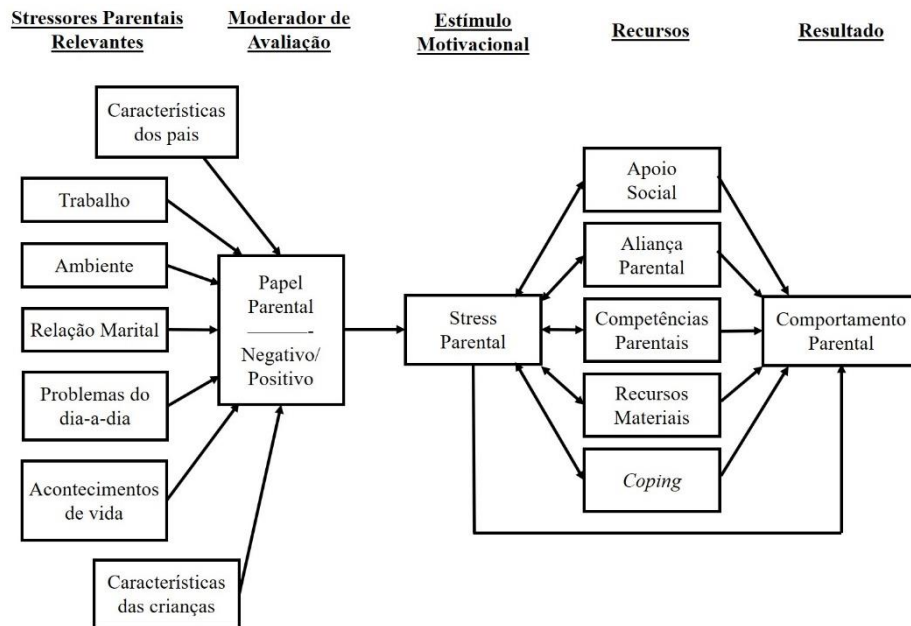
Stressores Parentais Relevantes

Moderador de Avaliação

Estímulo Motivacional

Recursos

Resultado

Características dos pais

Trabalho

Ambiente

Relação Marital

Problemas do dia-a-dia

Acontecimentos de vida

Características das crianças

Papel Parental
-
Negativo/ Positivo

Stress Parental

Apoio Social

Aliança Parental

Competências Parentais

Recursos Materiais

Coping

Comportamento Parental